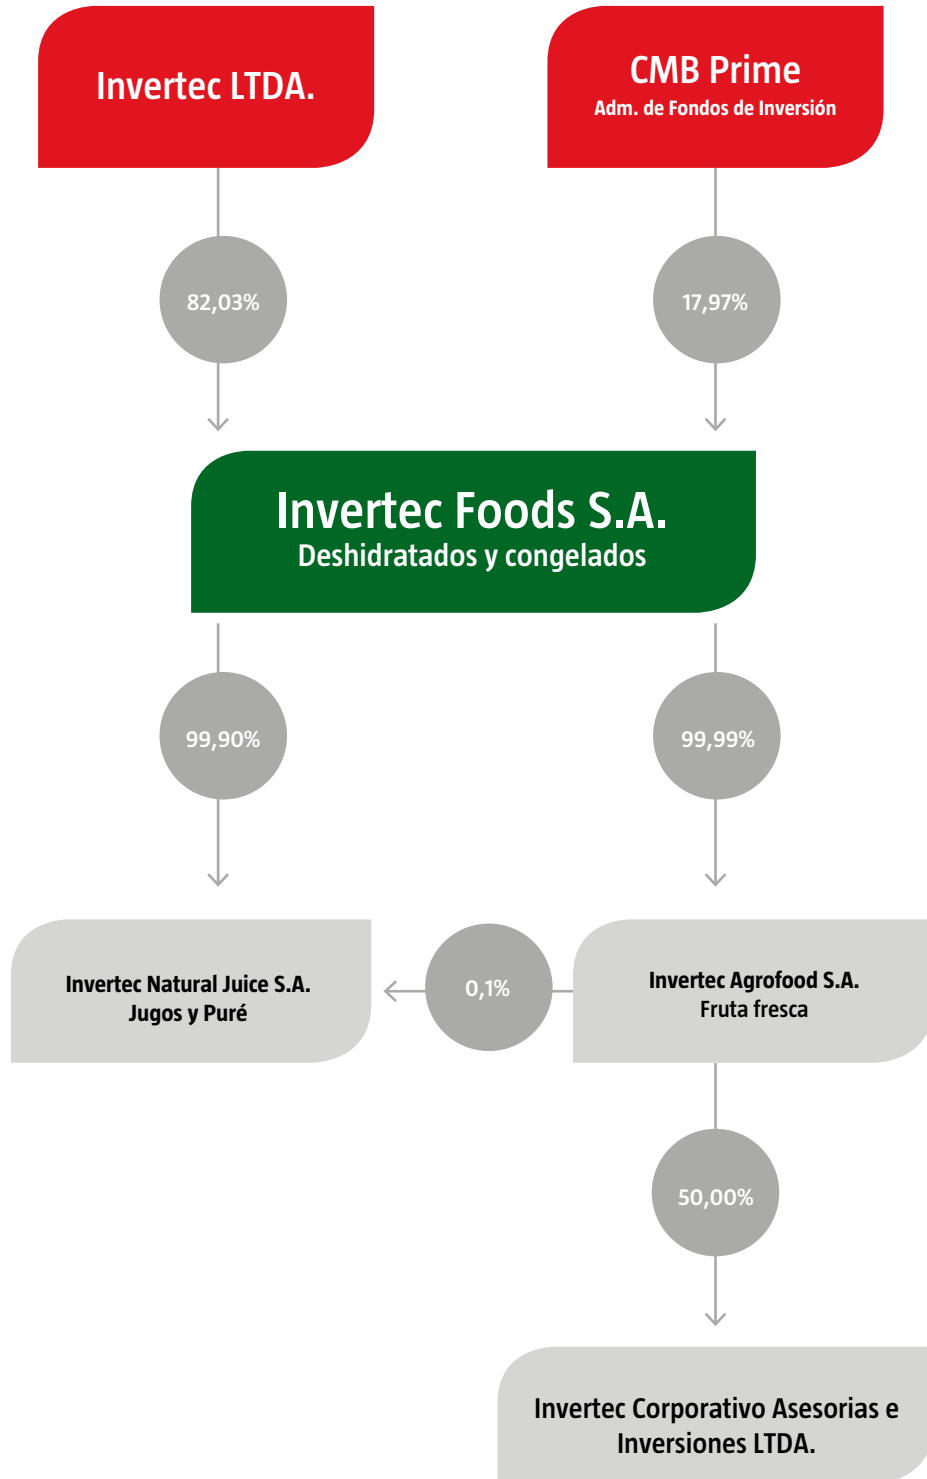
Invertec LTDA.

CMB Prime
Adm. de Fondos de Inversión

82,03%

17,97%

Invertec Foods S.A.
Deshidratados y congelados

99,90%

99,99%

Invertec Natural Juice S.A.
Jugos y Puré

0,1%

Invertec Agrofood S.A.
Fruta fresca

50,00%

Invertec Corporativo Asesorias e Inversiones LTDA.